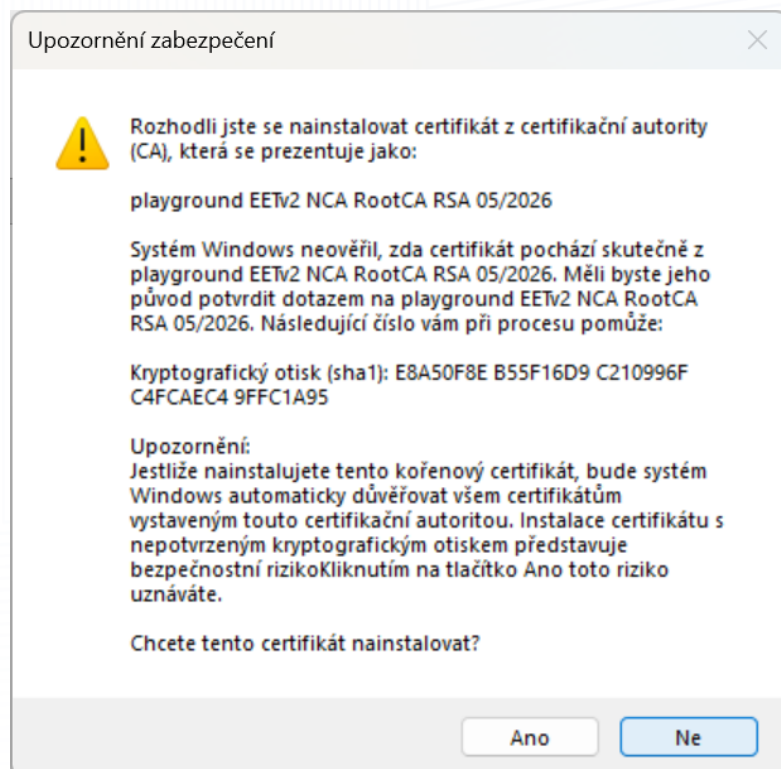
Upozornění zabezpečení

Rozhodli jste se nainstalovat certifikát z certifikační autority (CA), která se prezentuje jako:

playground EETv2 NCA RootCA RSA 05/2026

Systém Windows neověřil, zda certifikát pochází skutečně z playground EETv2 NCA RootCA RSA 05/2026. Měli byste jeho původ potvrdit dotazem na playground EETv2 NCA RootCA RSA 05/2026. Následující číslo vám při procesu pomůže:

Kryptografický otisk (sha1): E8A50F8E B55F16D9 C210996F C4FCAEC4 9FFC1A95

Upozornění:
Jestliže nainstalujete tento kořenový certifikát, bude systém Windows automaticky důvěřovat všem certifikátům vystaveným touto certifikační autoritou. Instalace certifikátu s nepotvrzeným kryptografickým otiskem představuje bezpečnostní rizikoKliknutím na tlačítko Ano toto riziko uznáváte.

Chcete tento certifikát nainstalovat?

Ano
Ne